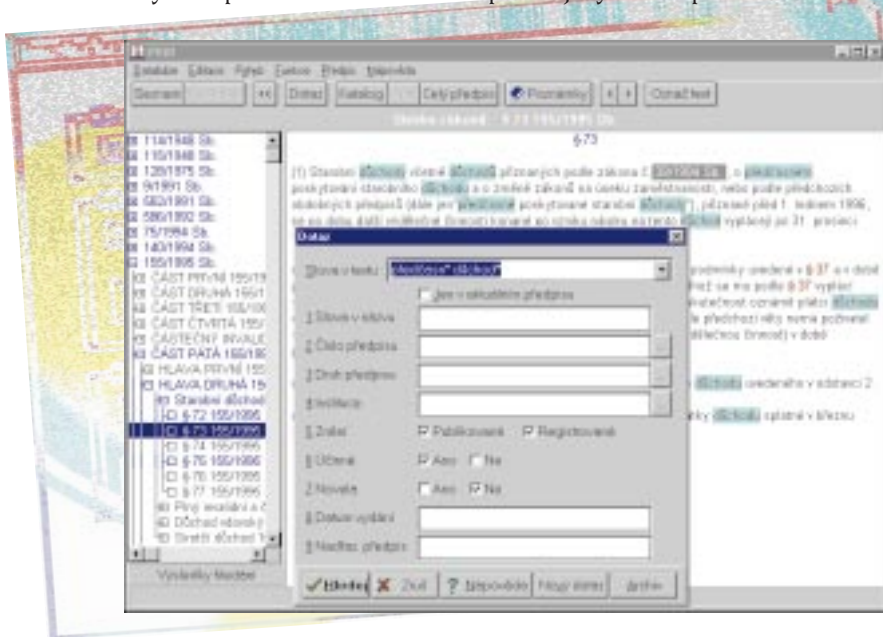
Databáze Editace Pohled Zobrazit Předpis Nápověda

Seznam | | Dotaz | Katalog | | Celý předpis | Poznámky | | Označ text

Sbírka zákonů - § 73 155/1995 Sb.

114/1948 Sb.
115/1948 Sb.
128/1975 Sb.
9/1991 Sb.
582/1991 Sb.
586/1992 Sb.
75/1994 Sb.
140/1994 Sb.
155/1995 Sb.
ČÁST PRVNÍ 155/19
ČÁST DRUHÁ 155/1
ČÁST TŘETÍ 155/19
ČÁST ČTVRTÁ 155/
ČÁSTEČNÝ INVALID
ČÁST PÁTÁ 155/19
HLAVA PRVNÍ 155
HLAVA DRUHÁ 15
Starobní důchod
§ 72 155/1995
§ 73 155/1995
§ 74 155/1995
§ 75 155/1995
§ 76 155/1995
§ 77 155/1995
Pro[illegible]
Důchod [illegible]
Starobní důchod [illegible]

Výsledky hledání

§73

(1) Starobní důchody včetně důchodů přiznaných podle zákona č. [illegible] Sb., o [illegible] poskytování starobního důchodu a o změně zákonů ve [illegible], nebo podle předchozích starobních předpisů (dále jen předchozí poskytované starobní důchody), přiznané před 1. lednem 1996, se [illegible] od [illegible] důchodů vyplácený již 31. prosinci

podmínky uvedené v § 37 a v době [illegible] podle § 37 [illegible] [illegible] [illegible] důchodu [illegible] předchozí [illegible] důchodu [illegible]

důchodu uvedeného v odstavci 2

důchodu splatné v březnu

Dotaz

Slova v textu: "důchodce* důchod*"
Jen v aktuálním předpisu
1 Slova v názvu
2 Číslo předpisu
3 Druh předpisu
4 Instituce
5 Zdroj  ☑ Publikované  ☑ Registrované
6 Účinné  ☑ Ano  ☐ Ne
7 Novela  ☐ Ano  ☑ Ne
8 Datum vydání
9 Nadřaz. předpis

Hledej | Zruš | ? Nápověda | Nový dotaz | Archiv